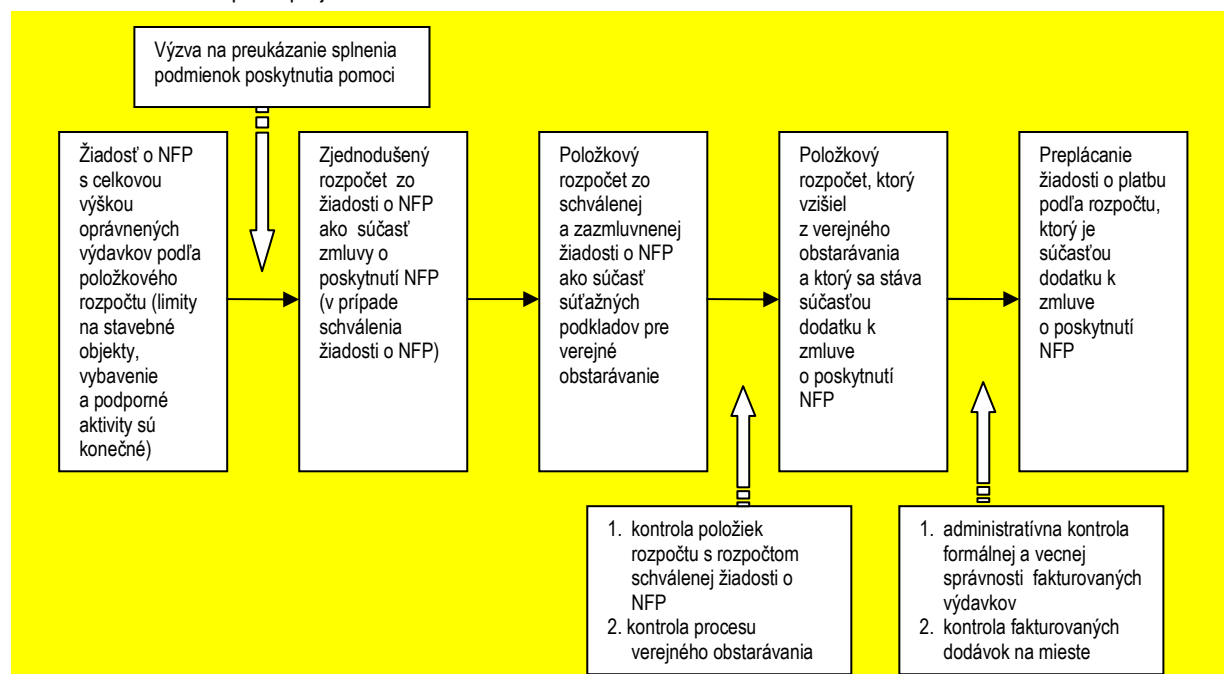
Výzva na preukázanie splnenia podmienok poskytnutia pomoci

Žiadosť o NFP s celkovou výškou oprávnených výdavkov podľa položkového rozpočtu (limity na stavebné objekty, vybavenie a podporné aktivity sú konečné)

Zjednodušený rozpočet zo žiadosti o NFP ako súčasť zmluvy o poskytnutí NFP (v prípade schválenia žiadosti o NFP)

Položkový rozpočet zo schválenej a zazmluvnenej žiadosti o NFP ako súčasť súťažných podkladov pre verejné obstarávanie

Položkový rozpočet, ktorý vzišiel z verejného obstarávania a ktorý sa stáva súčasťou dodatku k zmluve o poskytnutí NFP

Preplácanie žiadosti o platbu podľa rozpočtu, ktorý je súčasťou dodatku k zmluve o poskytnutí NFP

1. kontrola položiek rozpočtu s rozpočtom schválenej žiadosti o NFP
2. kontrola procesu verejného obstarávania

1. administratívna kontrola formálnej a vecnej správnosti fakturovaných výdavkov
2. kontrola fakturovaných dodávok na mieste